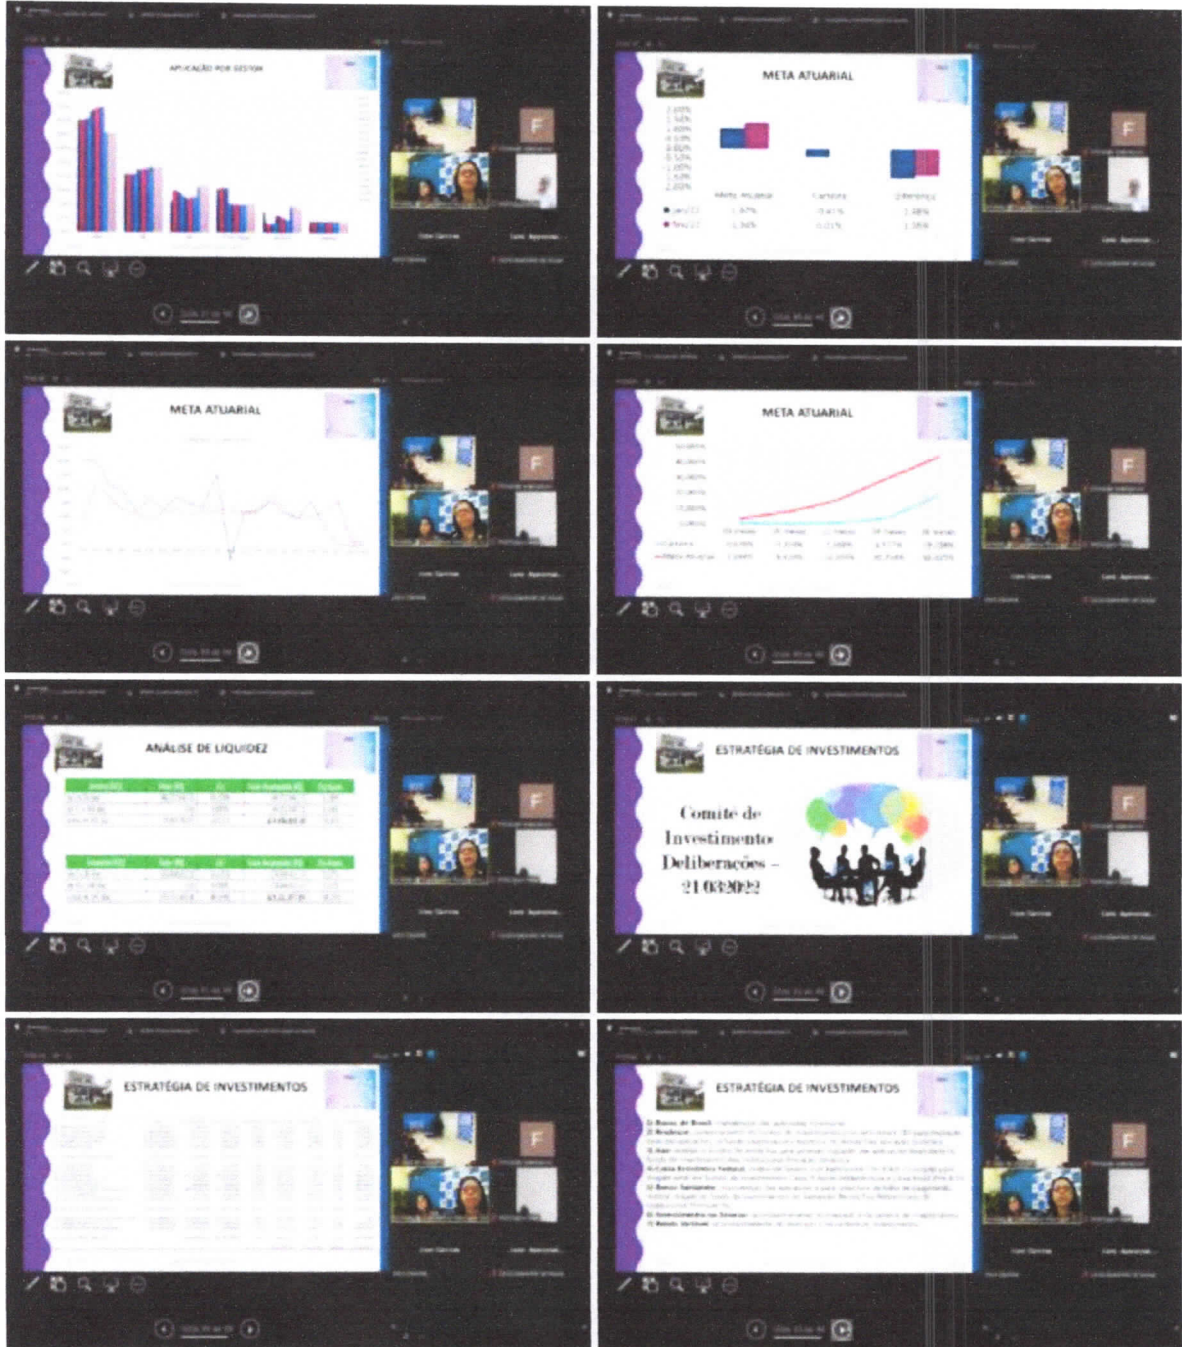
APLICAÇÃO POR GESTOR

F

META ATUARIAL

Meta Atuarial
Carteira
Diferença

F

META ATUARIAL

F

META ATUARIAL

F

ANÁLISE DE LIQUIDEZ

F

ESTRATÉGIA DE INVESTIMENTOS

Comitê de Investimento Deliberações – 21/03/2022

F

ESTRATÉGIA DE INVESTIMENTOS

F

ESTRATÉGIA DE INVESTIMENTOS

1) Banco do Brasil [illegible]
2) Bradesco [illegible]
3) Itaú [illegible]
4) Caixa Econômica Federal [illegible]
5) Banco Santander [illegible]
6) Investimentos no Exterior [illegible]
7) Renda Variável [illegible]

F